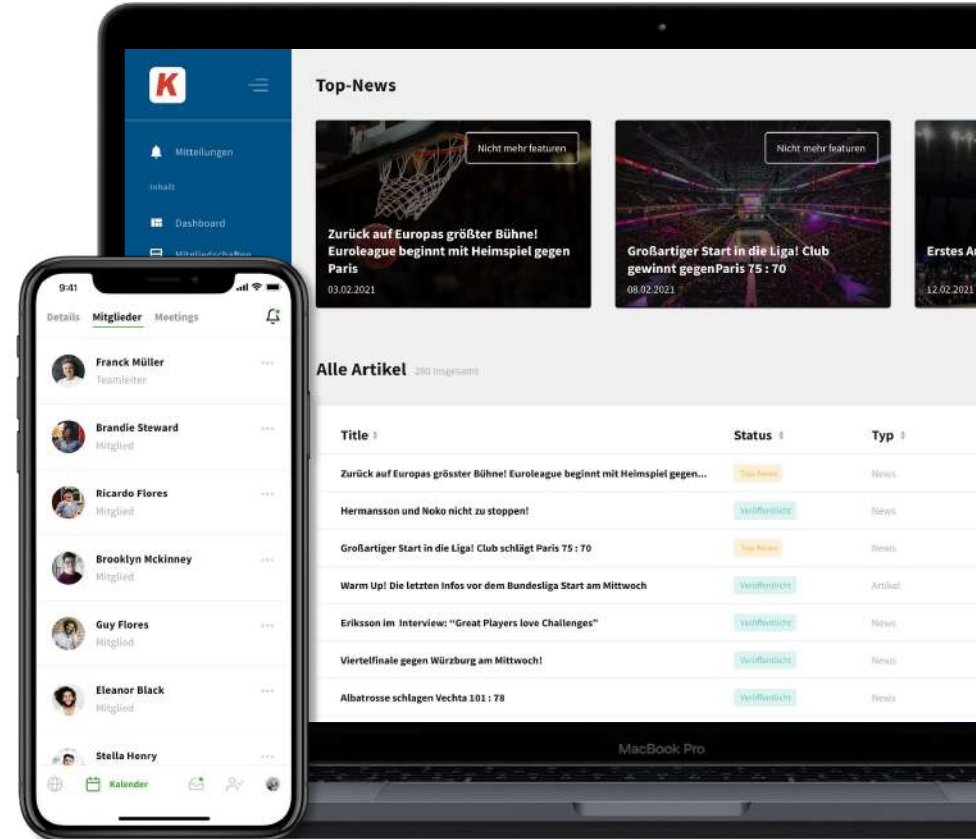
K

Mitteilungen

Inhalt

Dashboard

Mitgliedschaften

Top-News

Nicht mehr featuren

Zurück auf Europas größter Bühne! Euroleague beginnt mit Heimspiel gegen Paris

03.02.2021

Nicht mehr featuren

Großartiger Start in die Liga! Club gewinnt gegenParis 75 : 70

08.02.2021

Erstes A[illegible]

12.02.2021

Alle Artikel 280 insgesamt

| Title | Status | Typ |
|---|---|---|
| Zurück auf Europas grösster Bühne! Euroleague beginnt mit Heimspiel gegen... | Top-News | News |
| Hermansson und Noko nicht zu stoppen! | Veröffentlicht | News |
| Großartiger Start in die Liga! Club schlägt Paris 75 : 70 | Top-News | News |
| Warm Up! Die letzten Infos vor dem Bundesliga Start am Mittwoch | Veröffentlicht | Artikel |
| Eriksson im Interview: "Great Players love Challenges" | Veröffentlicht | News |
| Viertelfinale gegen Würzburg am Mittwoch! | Veröffentlicht | News |
| Albatrosse schlagen Vechta 101 : 78 | Veröffentlicht | News |

MacBook Pro

9:41

Details Mitglieder Meetings

Franck Müller
Teamleiter

Brandie Steward
Mitglied

Ricardo Flores
Mitglied

Brooklyn Mckinney
Mitglied

Guy Flores
Mitglied

Eleanor Black
Mitglied

Stella Henry

Kalender